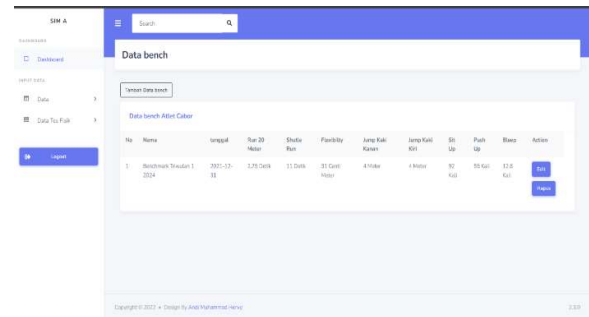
SIM A

DASHBOARD

Dashboard

INPUT DATA

Data

Data Tes Fisik

Logout

Search

Data bench

Tambah Data bench

Data bench Atlet Cabor

| No | Nama | tanggal | Run 20 Meter | Shuttle Run | Flexibility | Jump Kaki Kanan | Jump Kaki Kiri | Sit Up | Push Up | Bleep | Action |
|---|---|---|---|---|---|---|---|---|---|---|---|
| 1 | Benchmark Triwulan 1 2024 | 2023-12-31 | 2,78 Detik | 11 Detik | 31 Centi Meter | 4 Meter | 4 Meter | 92 Kali | 98 Kali | 12.0 Kali | Edit Hapus |

Copyright © 2022 • Design By Andi Muhammad Hanafi

2.0.0